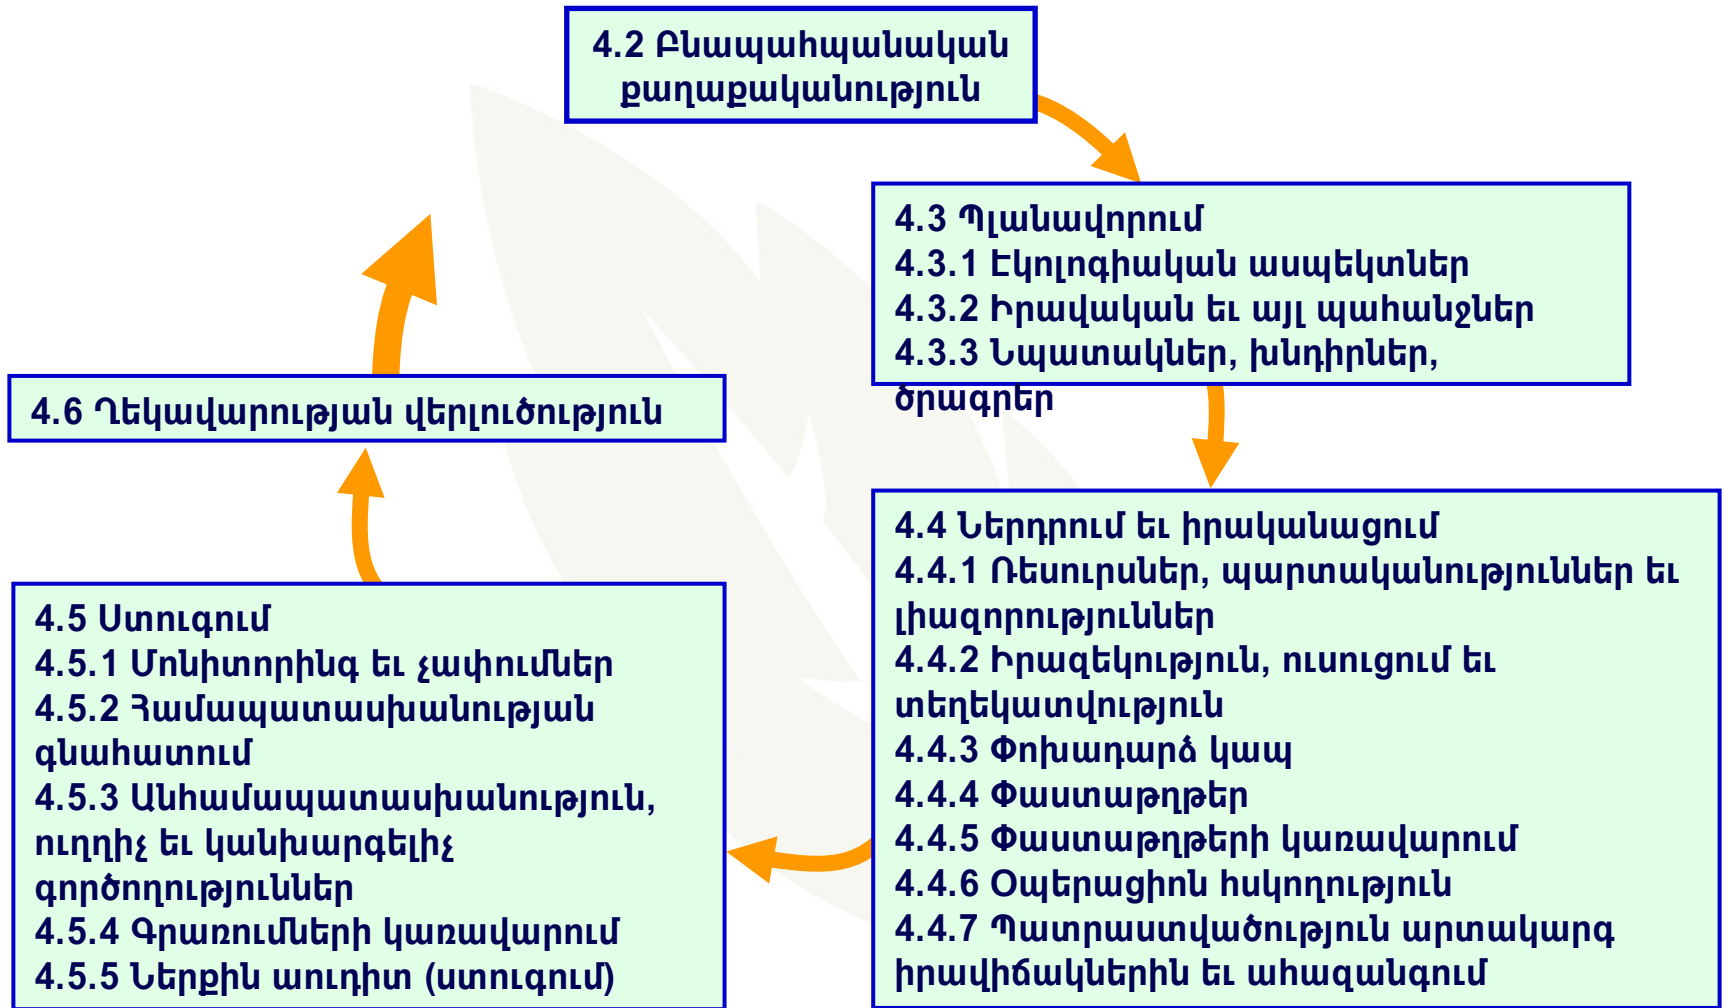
4.2 Բնապահպանական քաղաքականություն

4.3 Պլանավորում
4.3.1 Էկոլոգիական ասպեկտներ
4.3.2 Իրավական եւ այլ պահանջներ
4.3.3 Նպատակներ, խնդիրներ, ծրագրեր

4.4 Ներդրում եւ իրականացում
4.4.1 Ռեսուրսներ, պարտականությունններ եւ լիազորություններ
4.4.2 Իրազեկություն, ուսուցում եւ տեղեկատվություն
4.4.3 Փոխադարձ կապ
4.4.4 Փաստաթղթեր
4.4.5 Փաստաթղթերի կառավարում
4.4.6 Օպերացիոն հսկողություն
4.4.7 Պատրաստվածություն արտակարգ իրավիճակներին եւ ահազանգում

4.5 Ստուգում
4.5.1 Մոնիտորինգ եւ չափումներ
4.5.2 Համապատասխանության գնահատում
4.5.3 Անհամապատասխանություն, ուղղիչ եւ կանխարգելիչ գործողություններ
4.5.4 Գրառումների կառավարում
4.5.5 Ներքին աուդիտ (ստուգում)

4.6 Ղեկավարության վերլուծություն